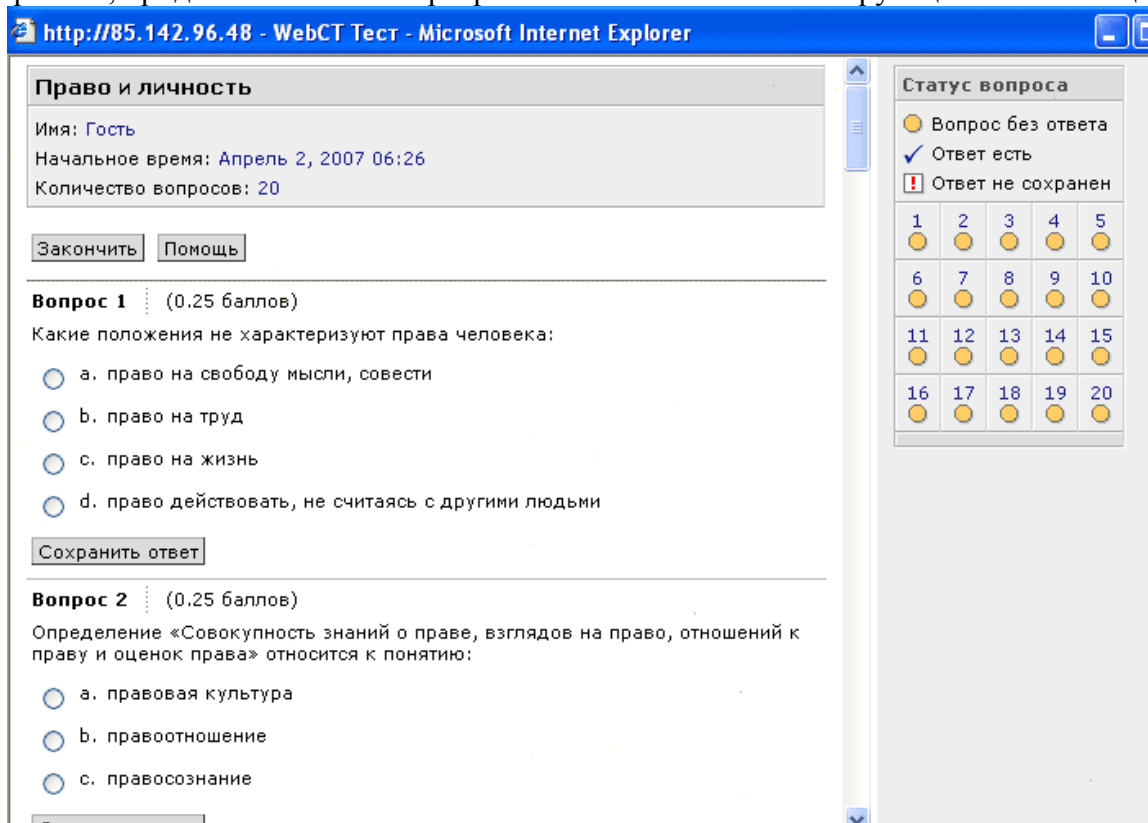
http://85.142.96.48 - WebCT Тест - Microsoft Internet Explorer

Право и личность

Имя: Гость
Начальное время: Апрель 2, 2007 06:26
Количество вопросов: 20

Закончить Помощь

Вопрос 1 (0.25 баллов)

Какие положения не характеризуют права человека:

a. право на свободу мысли, совести

b. право на труд

c. право на жизнь

d. право действовать, не считаясь с другими людьми

Сохранить ответ

Вопрос 2 (0.25 баллов)

Определение «Совокупность знаний о праве, взглядов на право, отношений к праву и оценок права» относится к понятию:

a. правовая культура

b. правоотношение

c. правосознание

Статус вопроса

Вопрос без ответа
Ответ есть
Ответ не сохранен

| 1 | 2 | 3 | 4 | 5 |
|---|---|---|---|---|
| 6 | 7 | 8 | 9 | 10 |
| 11 | 12 | 13 | 14 | 15 |
| 16 | 17 | 18 | 19 | 20 |